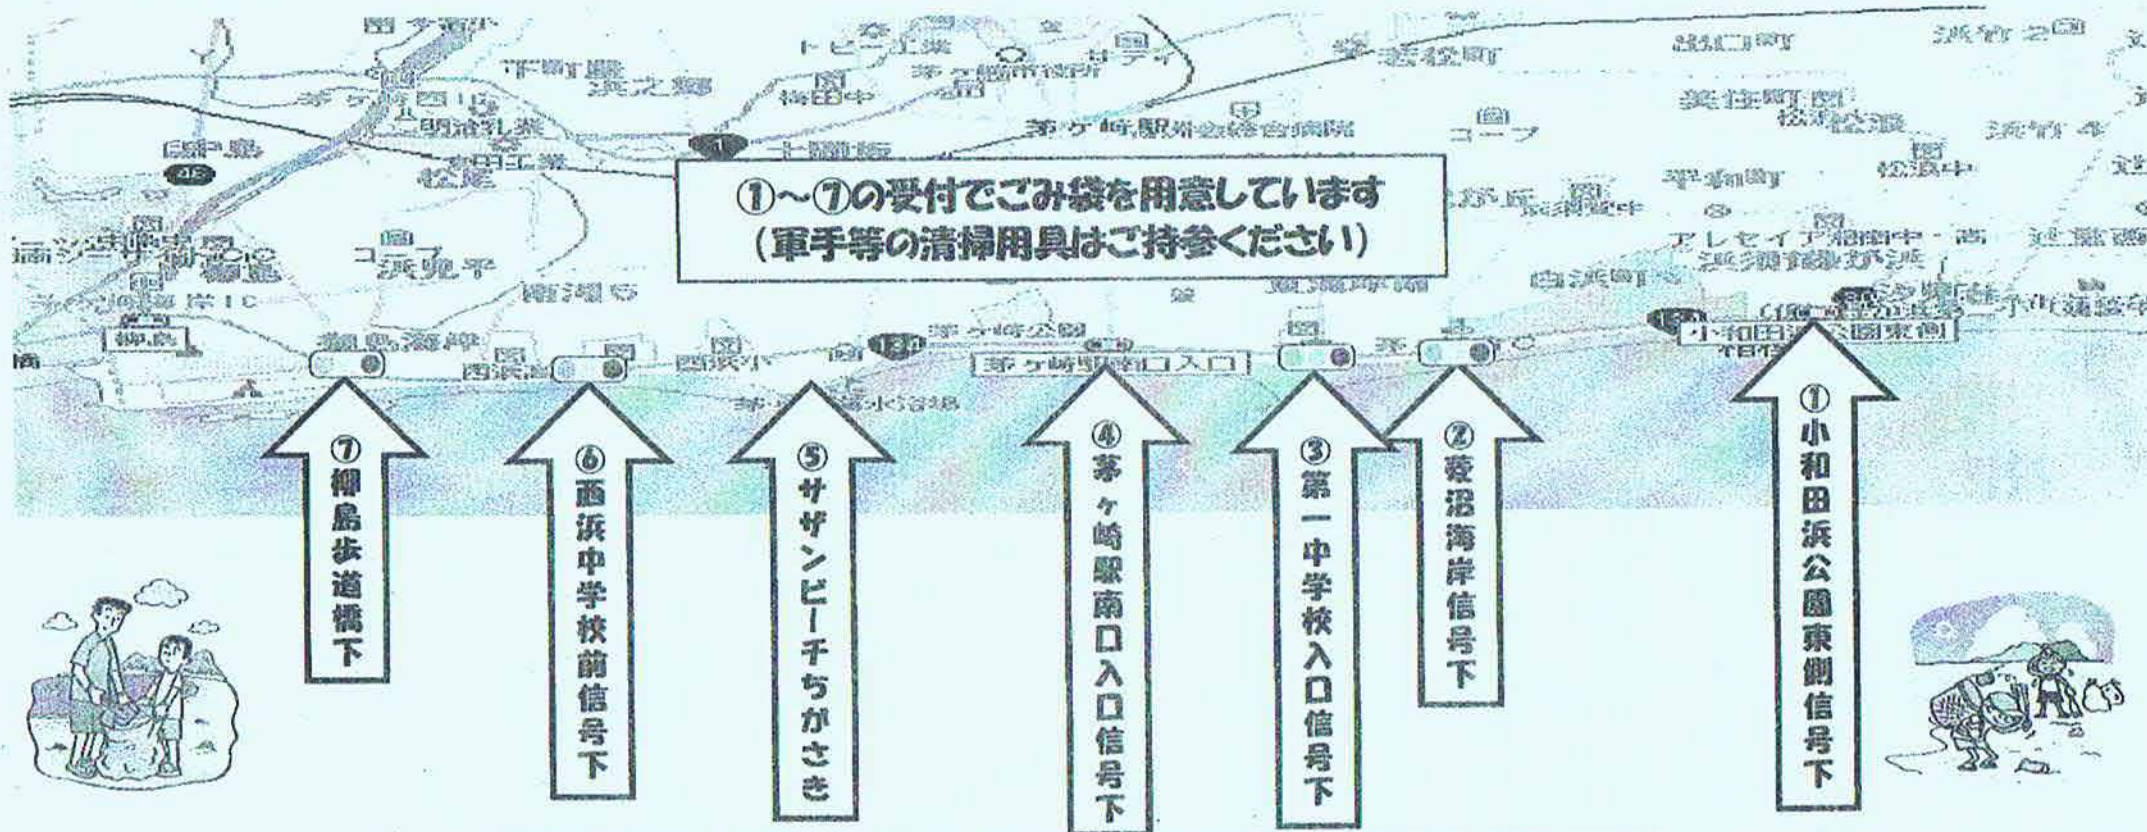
①~⑦の受付でごみ袋を用意しています
(軍手等の清掃用具はご持参ください)

⑦柳島歩道橋下

⑥西浜中学校前信号下

⑤サザンビーチちがさき

④茅ヶ崎駅南口入口信号下

③第一中学校入口信号下

②菱沼海岸信号下

①小和田浜公園東側信号下

茅ヶ崎駅南口入口

小和田浜公園東側

茅ヶ崎駅

西浜小

西浜中

茅ヶ崎公園

柳島

松尾

浜見平

南湖

白浜町

松浪中

平和町

美住町

浜竹

松が丘

茅ヶ崎市役所

梅田中

浜之郷

茅ヶ崎西IC

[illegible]